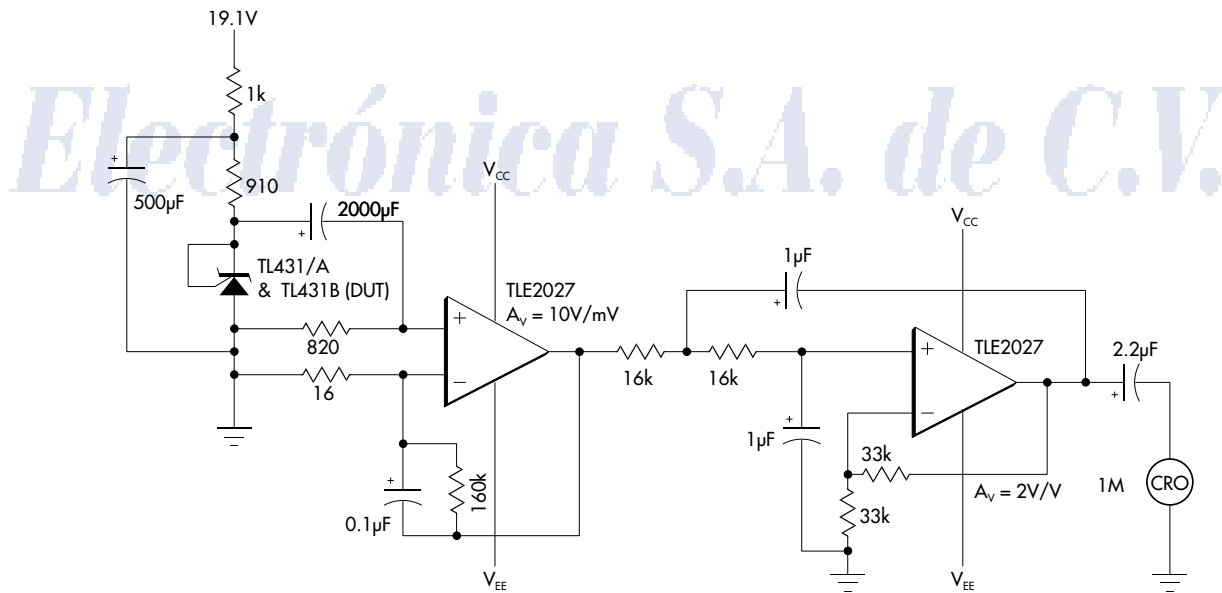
Electrónica S.A. de C.V.

19.1V

1k

910

500µF

2000µF

TL431/A & TL431B (DUT)

820

16

0.1µF

160k

$V_{CC}$

TLE2027
$A_V$ = 10V/mV

$V_{EE}$

16k

16k

1µF

1µF

$V_{CC}$

TLE2027

33k

33k

$A_V$ = 2V/V

$V_{EE}$

2.2µF

1M

CRO